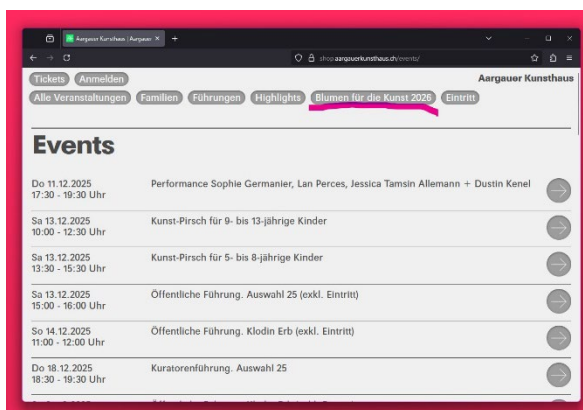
Aargauer Kunsthaus | Aargauer ×

shop.aargauerkunsthaus.ch/events/

Tickets Anmelden

Aargauer Kunsthaus

Alle Veranstaltungen Familien Führungen Highlights Blumen für die Kunst 2026 Eintritt

Events

| | |
|---|---|
| Do 11.12.2025 17:30 - 19:30 Uhr | Performance Sophie Germanier, Lan Perces, Jessica Tamsin Allemann + Dustin Kenel |
| Sa 13.12.2025 10:00 - 12:30 Uhr | Kunst-Pirsch für 9- bis 13-jährige Kinder |
| Sa 13.12.2025 13:30 - 15:30 Uhr | Kunst-Pirsch für 5- bis 8-jährige Kinder |
| Sa 13.12.2025 15:00 - 16:00 Uhr | Öffentliche Führung. Auswahl 25 (exkl. Eintritt) |
| So 14.12.2025 11:00 - 12:00 Uhr | Öffentliche Führung. Klodin Erb (exkl. Eintritt) |
| Do 18.12.2025 18:30 - 19:30 Uhr | Kuratorenführung. Auswahl 25 |
| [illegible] | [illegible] |